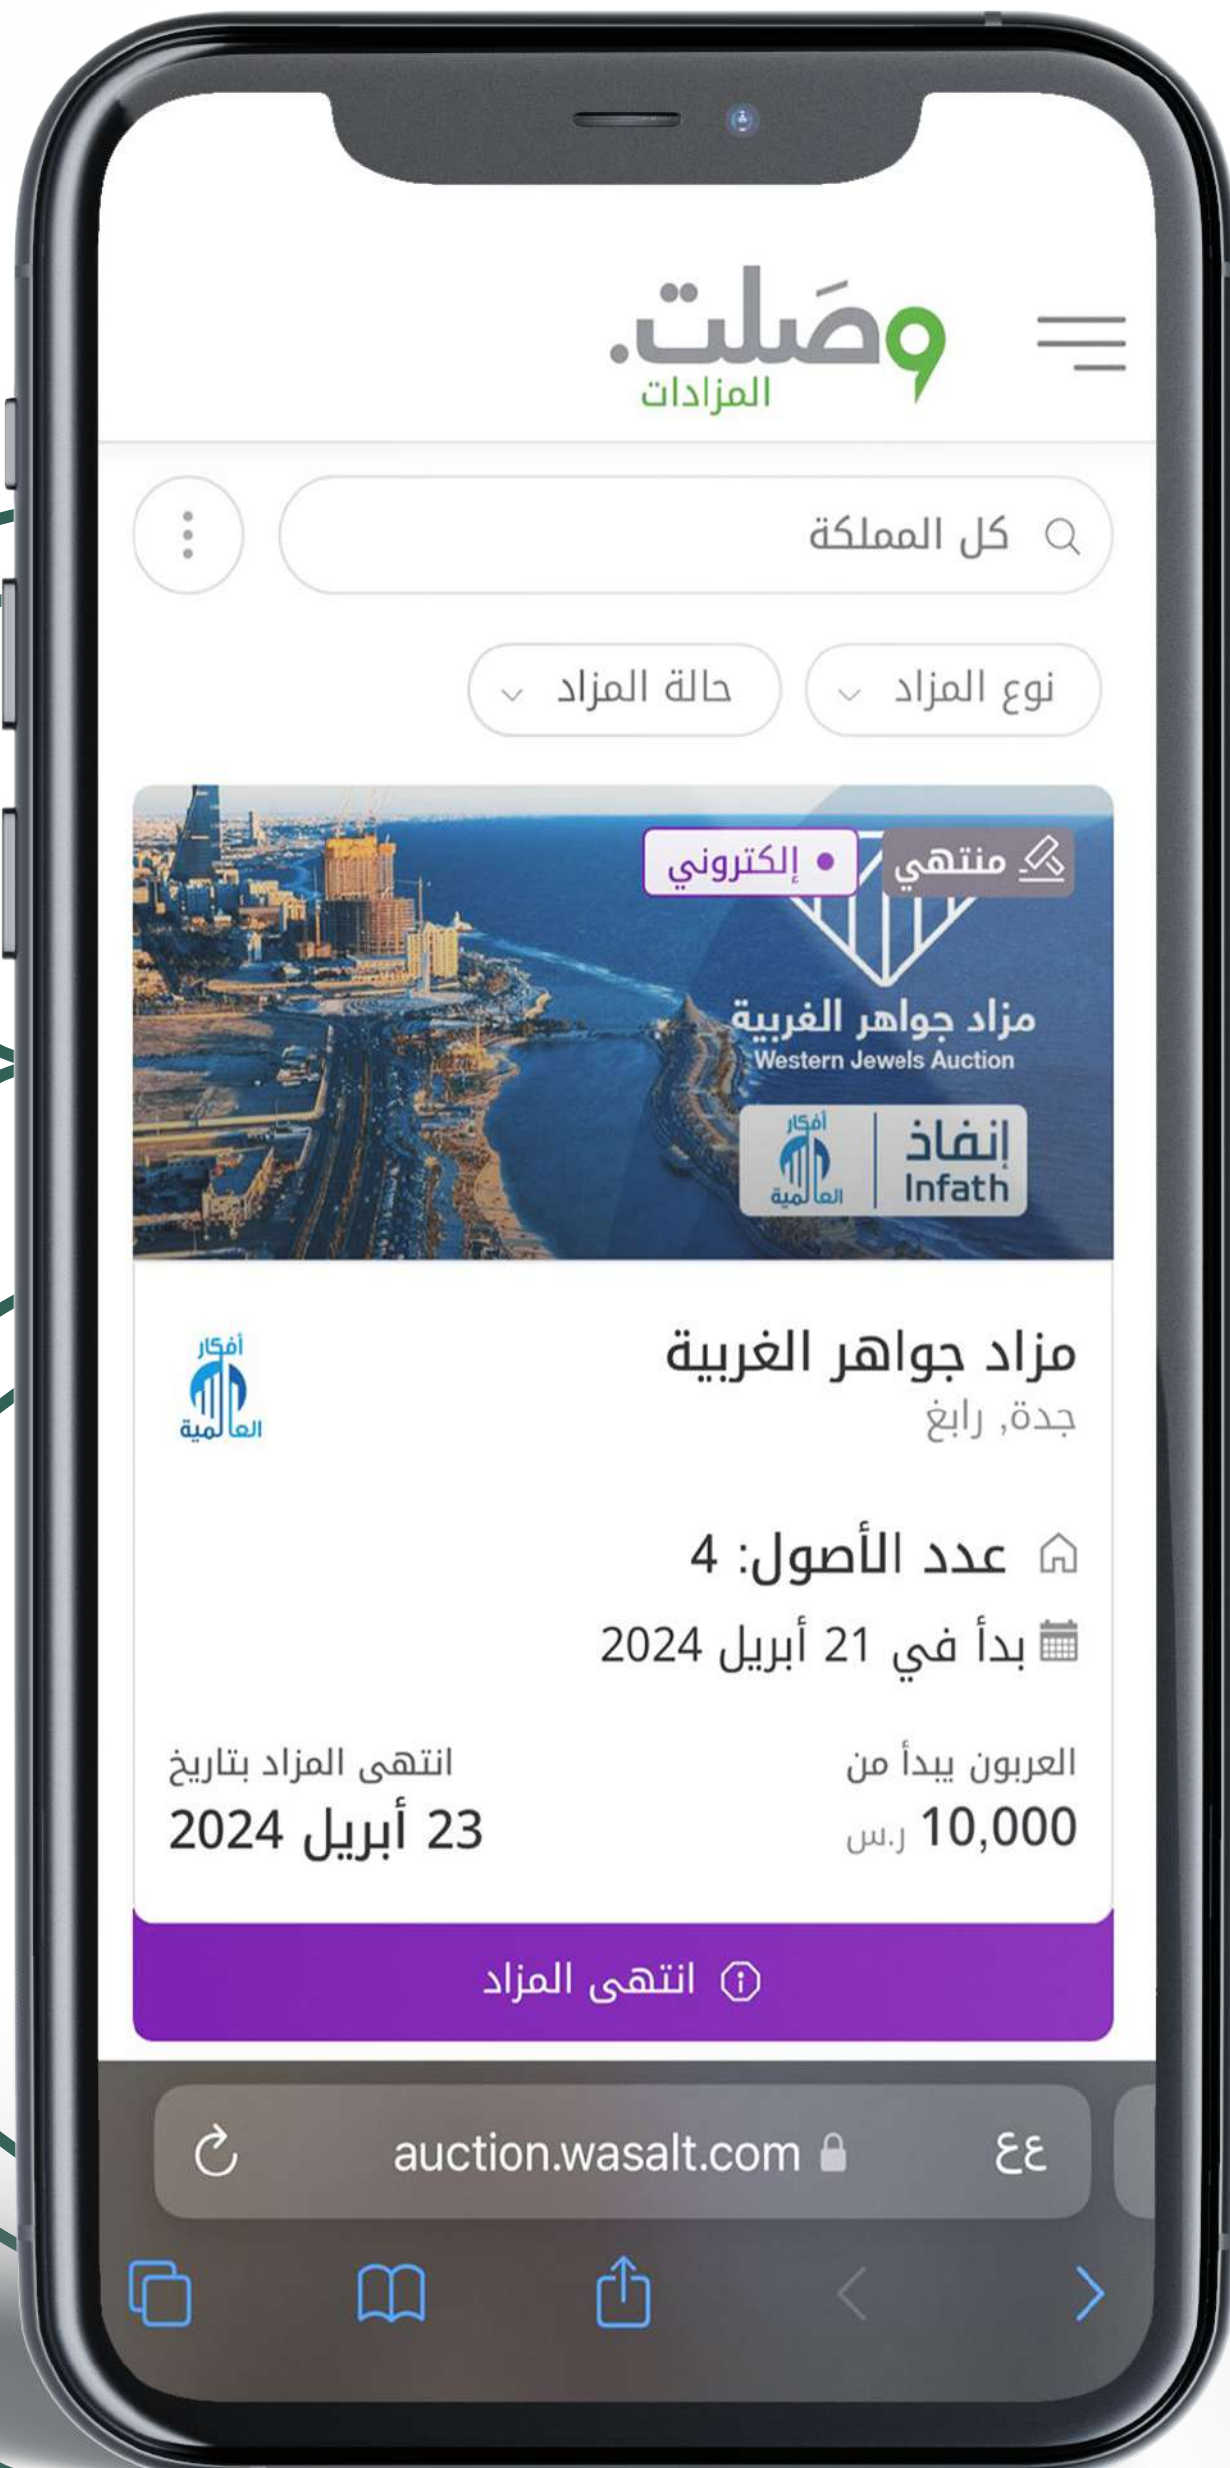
وصَلت.
المزادات

كل المملكة

نوع المزاد
حالة المزاد

منتهي
إلكتروني

مزاد جواهر الغربية
Western Jewels Auction
إنفاذ
Infath
أفكار العالمية

مزاد جواهر الغربية
جدة, رابغ

أفكار العالمية

عدد الأصول: 4
بدأ في 21 أبريل 2024

العربون يبدأ من
10,000 ر.س

انتهى المزاد بتاريخ
23 أبريل 2024

انتهى المزاد

ﻉﻉ
auction.wasalt.com